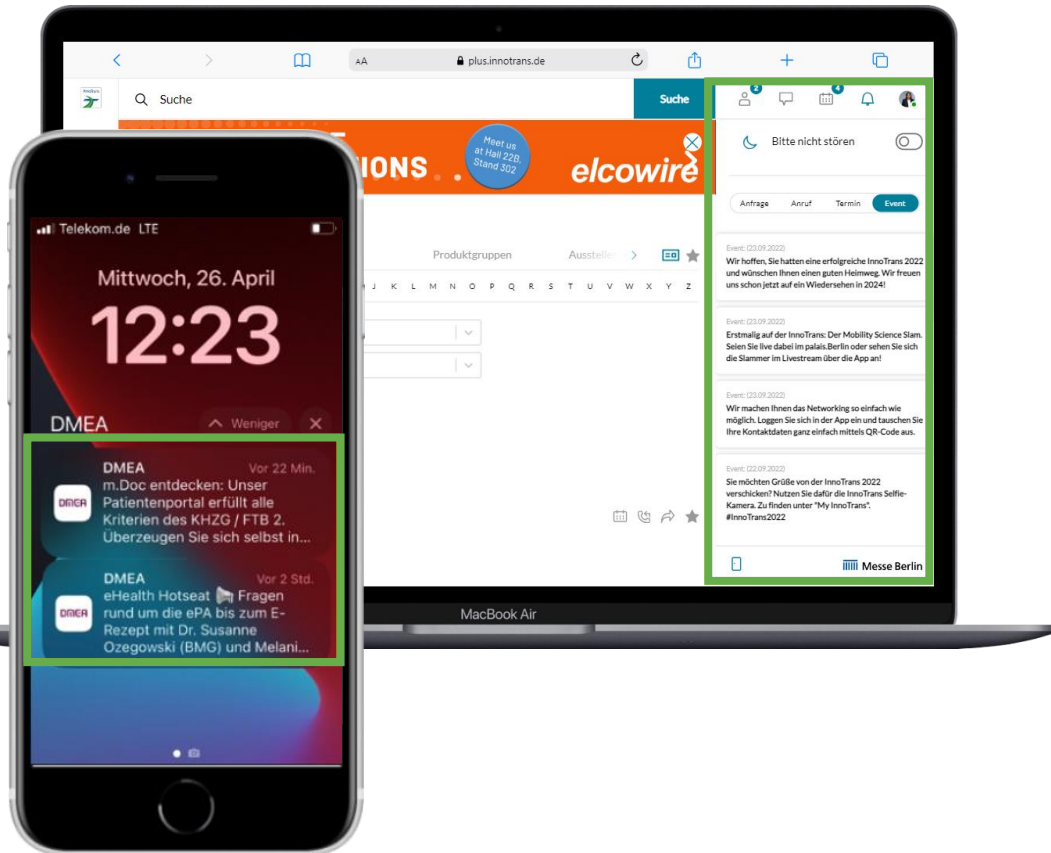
AA plus.innotrans.de

Suche

Suche

IONS

Meet us at Hall 22B, Stand 302

elcowire

Produktgruppen Ausstelle

J K L M N O P Q R S T U V W X Y Z

2 4

Bitte nicht stören

Anfrage Anruf Termin Event

Event: (23.09.2022)
Wir hoffen, Sie hatten eine erfolgreiche InnoTrans 2022 und wünschen Ihnen einen guten Heimweg. Wir freuen uns schon jetzt auf ein Wiedersehen in 2024!

Event: (23.09.2022)
Erstmalig auf der InnoTrans: Der Mobility Science Slam. Seien Sie live dabei im palais.Berlin oder sehen Sie sich die Slammer im Livestream über die App an!

Event: (23.09.2022)
Wir machen Ihnen das Networking so einfach wie möglich. Loggen Sie sich in der App ein und tauschen Sie Ihre Kontaktdaten ganz einfach mittels QR-Code aus.

Event: (22.09.2022)
Sie möchten Grüße von der InnoTrans 2022 verschicken? Nutzen Sie dafür die InnoTrans Selfie-Kamera. Zu finden unter "My InnoTrans". #InnoTrans2022

Messe Berlin

MacBook Air

Telekom.de LTE

Mittwoch, 26. April

12:23

DMEA

Weniger

DMEA Vor 22 Min.
m.Doc entdecken: Unser Patientenportal erfüllt alle Kriterien des KHZG / FTB 2. Überzeugen Sie sich selbst in...

DMEA Vor 2 Std.
eHealth Hotseat Fragen rund um die ePA bis zum E-Rezept mit Dr. Susanne Ozegowski (BMG) und Melani...